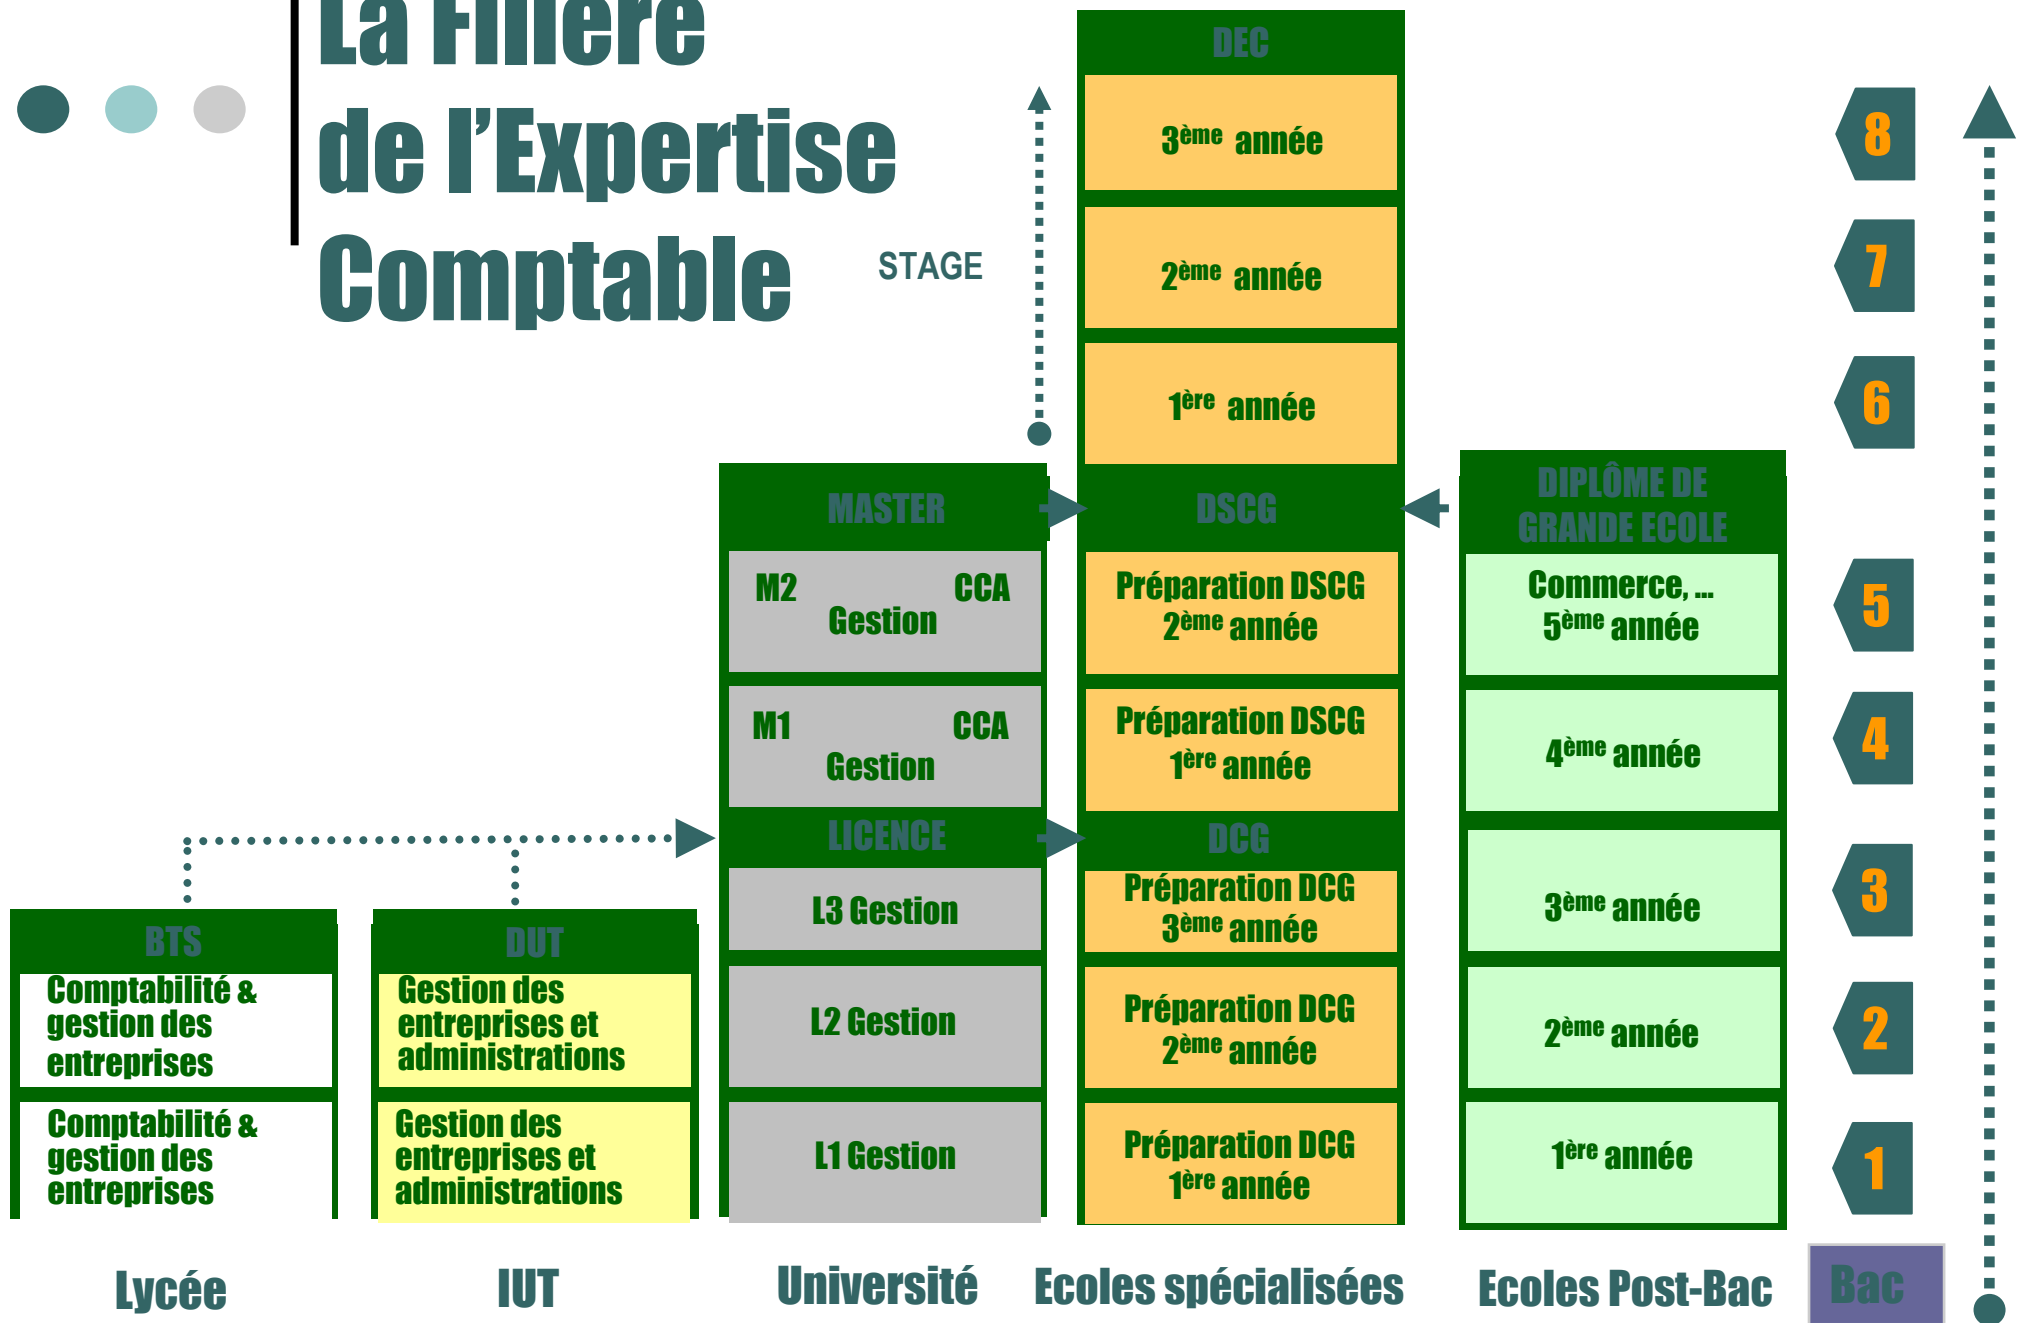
La Filière de l'Expertise Comptable

STAGE

DEC

$3^{ème}$ année

$2^{ème}$ année

$1^{ère}$ année

8

7

6

MASTER

M2 CCA Gestion

M1 CCA Gestion

LICENCE

L3 Gestion

L2 Gestion

L1 Gestion

DSCG

Préparation DSCG $2^{ème}$ année

Préparation DSCG $1^{ère}$ année

DCG

Préparation DCG $3^{ème}$ année

Préparation DCG $2^{ème}$ année

Préparation DCG $1^{ère}$ année

DIPLÔME DE GRANDE ECOLE

Commerce, … $5^{ème}$ année

$4^{ème}$ année

$3^{ème}$ année

$2^{ème}$ année

$1^{ère}$ année

5

4

3

2

1

BTS

Comptabilité & gestion des entreprises

Comptabilité & gestion des entreprises

DUT

Gestion des entreprises et administrations

Gestion des entreprises et administrations

Lycée

IUT

Université

Ecoles spécialisées

Ecoles Post-Bac

Bac